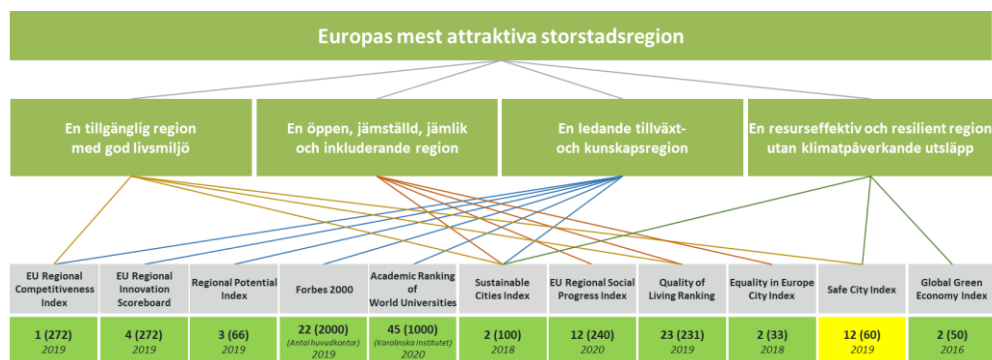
Europas mest attraktiva storstadsregion

En tillgänglig region med god livsmiljö

En öppen, jämställd, jämlik och inkluderande region

En ledande tillväxt- och kunskapsregion

En resurseffektiv och resilient region utan klimatpåverkande utsläpp

| EU Regional Competitiveness Index | EU Regional Innovation Scoreboard | Regional Potential Index | Forbes 2000 | Academic Ranking of World Universities | Sustainable Cities Index | EU Regional Social Progress Index | Quality of Living Ranking | Equality in Europe City Index | Safe City Index | Global Green Economy Index |
|---|---|---|---|---|---|---|---|---|---|---|
| 1 (272) 2019 | 4 (272) 2019 | 3 (66) 2019 | 22 (2000) (Antal huvudkontor) 2019 | 45 (1000) (Karolinska Institutet) 2020 | 2 (100) 2018 | 12 (240) 2020 | 23 (231) 2019 | 2 (33) 2018 | 12 (60) 2019 | 2 (50) 2016 |